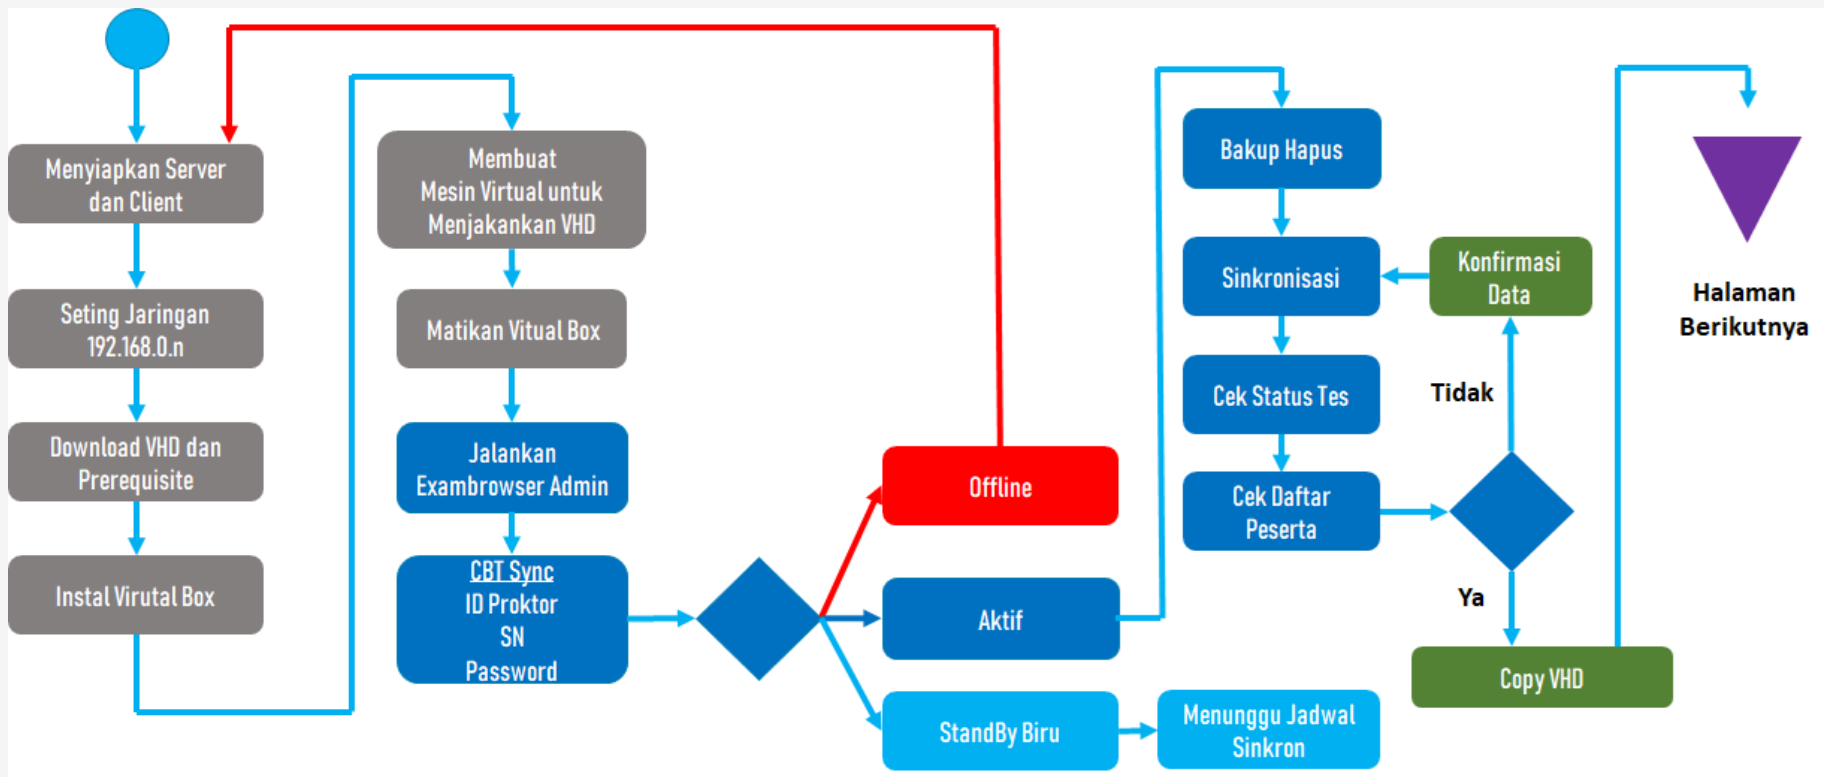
Menyiapkan Server dan Client

Seting Jaringan 192.168.0.n

Download VHD dan Prerequisite

Instal Virutal Box

Membuat Mesin Virtual untuk Menjakankan VHD

Matikan Vitual Box

Jalankan Exambrowser Admin

CBT Sync
ID Proktor
SN
Password

Offline

Aktif

StandBy Biru

Menunggu Jadwal Sinkron

Bakup Hapus

Sinkronisasi

Cek Status Tes

Cek Daftar Peserta

Konfirmasi Data

Tidak

Ya

Copy VHD

Halaman Berikutnya